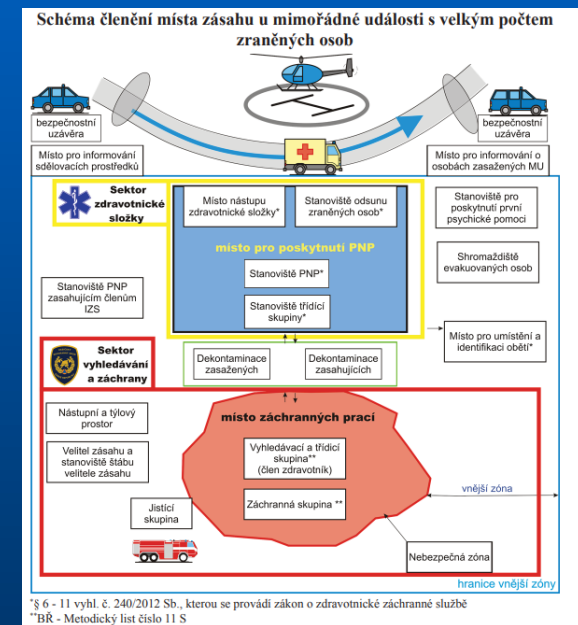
Schéma členění místa zásahu u mimořádné události s velkým počtem zraněných osob

bezpečnostní uzávěra

bezpečnostní uzávěra

Místo pro informování sdělovacích prostředků

Místo pro informování o osobách zasažených MU

Sektor zdravotnické složky

Místo nástupu zdravotnické složky*

Stanoviště odsunu zraněných osob*

místo pro poskytnutí PNP

Stanoviště PNP*

Stanoviště třídicí skupiny*

Stanoviště pro poskytnutí první psychické pomoci

Shromaždiště evakuovaných osob

Stanoviště PNP zasahujícím členům IZS

Místo pro umístění a identifikaci obětí*

Sektor vyhledávání a záchrany

Dekontaminace zasažených

Dekontaminace zasahujících

Nástupní a týlový prostor

Velitel zásahu a stanoviště štábu velitele zásahu

místo záchranných prací

Vyhledávací a třídicí skupina** (člen zdravotník)

Záchranná skupina **

Jisticí skupina

vnější zóna

Nebezpečná zóna

hranice vnější zóny

*§ 6 - 11 vyhl. č. 240/2012 Sb., kterou se provádí zákon o zdravotnické záchranné službě
**BŘ - Metodický list číslo 11 S